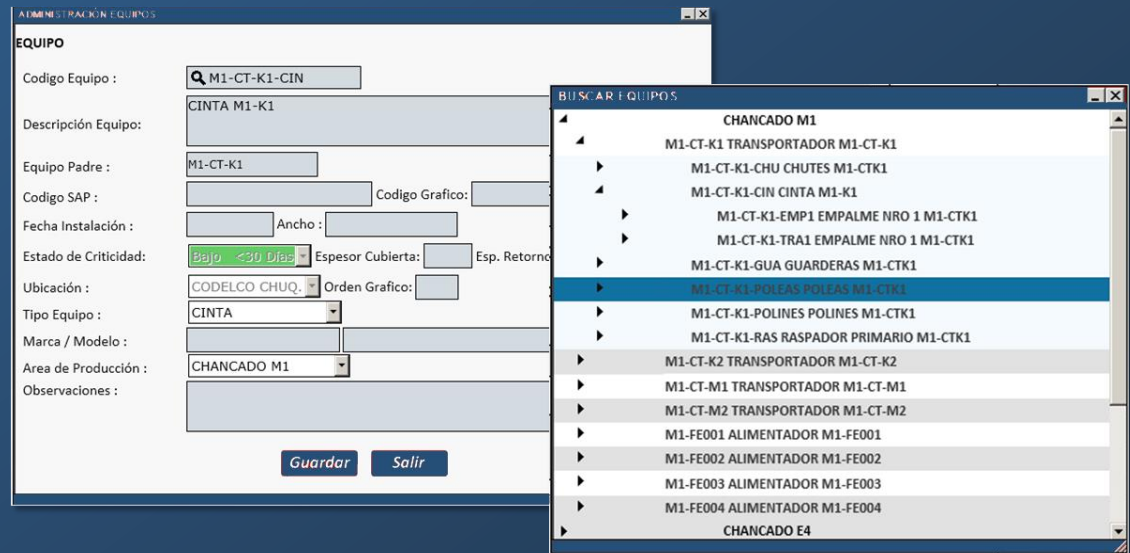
ADMINISTRACIÓN EQUIPOS

EQUIPO

Codigo Equipo : M1-CT-K1-CIN

Descripción Equipo: CINTA M1-K1

Equipo Padre : M1-CT-K1

Codigo SAP : Codigo Grafico:

Fecha Instalación : Ancho :

Estado de Criticidad: Bajo <30 Días Espesor Cubierta: Esp. Retorno

Ubicación : CODELCO CHUQ. Orden Grafico:

Tipo Equipo : CINTA

Marca / Modelo :

Area de Producción : CHANCADO M1

Observaciones :

Guardar Salir

BUSCAR EQUIPOS

CHANCADO M1
M1-CT-K1 TRANSPORTADOR M1-CT-K1
M1-CT-K1-CHU CHUTES M1-CTK1
M1-CT-K1-CIN CINTA M1-K1
M1-CT-K1-EMP1 EMPALME NRO 1 M1-CTK1
M1-CT-K1-TRA1 EMPALME NRO 1 M1-CTK1
M1-CT-K1-GUA GUARDERAS M1-CTK1
M1-CT-K1-POLEAS POLEAS M1-CTK1
M1-CT-K1-POLINES POLINES M1-CTK1
M1-CT-K1-RAS RASPADOR PRIMARIO M1-CTK1
M1-CT-K2 TRANSPORTADOR M1-CT-K2
M1-CT-M1 TRANSPORTADOR M1-CT-M1
M1-CT-M2 TRANSPORTADOR M1-CT-M2
M1-FE001 ALIMENTADOR M1-FE001
M1-FE002 ALIMENTADOR M1-FE002
M1-FE003 ALIMENTADOR M1-FE003
M1-FE004 ALIMENTADOR M1-FE004
CHANCADO E4